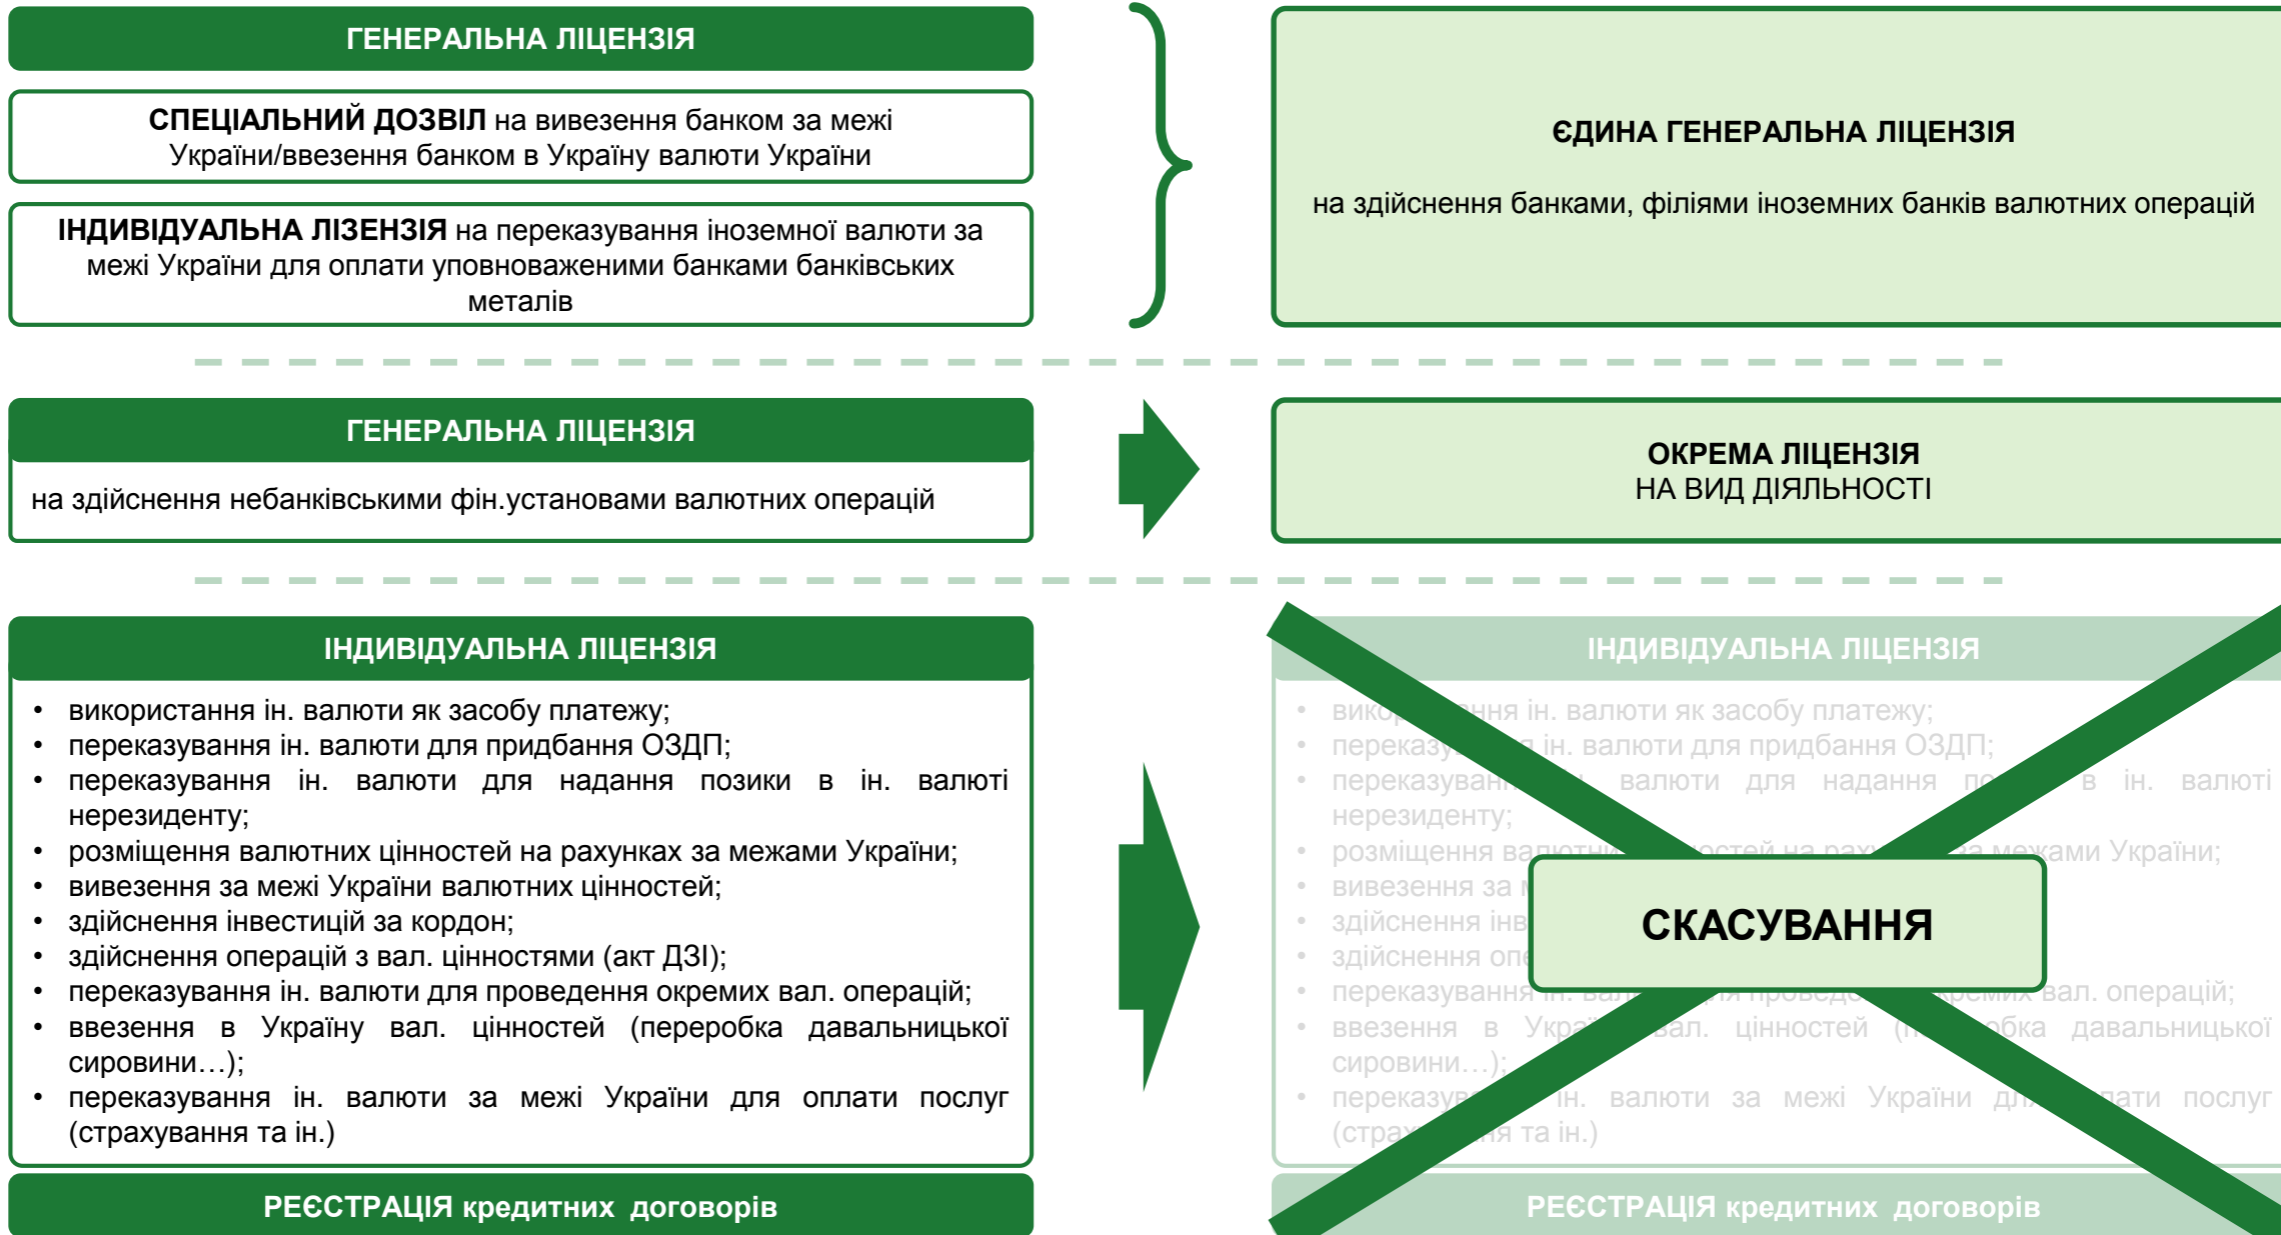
ГЕНЕРАЛЬНА ЛІЦЕНЗІЯ

СПЕЦІАЛЬНИЙ ДОЗВІЛ на вивезення банком за межі України/ввезення банком в Україну валюти України

ІНДИВІДУАЛЬНА ЛІЗЕНЗІЯ на переказування іноземної валюти за межі України для оплати уповноваженими банками банківських металів

ЄДИНА ГЕНЕРАЛЬНА ЛІЦЕНЗІЯ

на здійснення банками, філіями іноземних банків валютних операцій

ГЕНЕРАЛЬНА ЛІЦЕНЗІЯ

на здійснення небанківськими фін.установами валютних операцій

ОКРЕМА ЛІЦЕНЗІЯ
НА ВИД ДІЯЛЬНОСТІ

ІНДИВІДУАЛЬНА ЛІЦЕНЗІЯ

• використання ін. валюти як засобу платежу;
• переказування ін. валюти для придбання ОЗДП;
• переказування ін. валюти для надання позики в ін. валюті нерезиденту;
• розміщення валютних цінностей на рахунках за межами України;
• вивезення за межі України валютних цінностей;
• здійснення інвестицій за кордон;
• здійснення операцій з вал. цінностями (акт ДЗІ);
• переказування ін. валюти для проведення окремих вал. операцій;
• ввезення в Україну вал. цінностей (переробка давальницької сировини…);
• переказування ін. валюти за межі України для оплати послуг (страхування та ін.)

РЕЄСТРАЦІЯ кредитних договорів

ІНДИВІДУАЛЬНА ЛІЦЕНЗІЯ

• вико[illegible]ння ін. валюти як засобу платежу;
• переказу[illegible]я ін. валюти для придбання ОЗДП;
• переказуван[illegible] валюти для надання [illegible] в ін. валюті нерезиденту;
• розміщення ва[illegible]остей на рах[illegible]за межами України;
• вивезення за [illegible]
• здійснення інв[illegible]
• здійснення опе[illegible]
• переказування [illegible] проведе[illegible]кремих вал. операцій;
• ввезення в Укра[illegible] вал. цінностей ([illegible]обка давальницької сировини…);
• переказув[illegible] ін. валюти за межі України д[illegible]лати послуг (страх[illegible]я та ін.)

СКАСУВАННЯ

РЕЄСТРАЦІЯ кредитних договорів